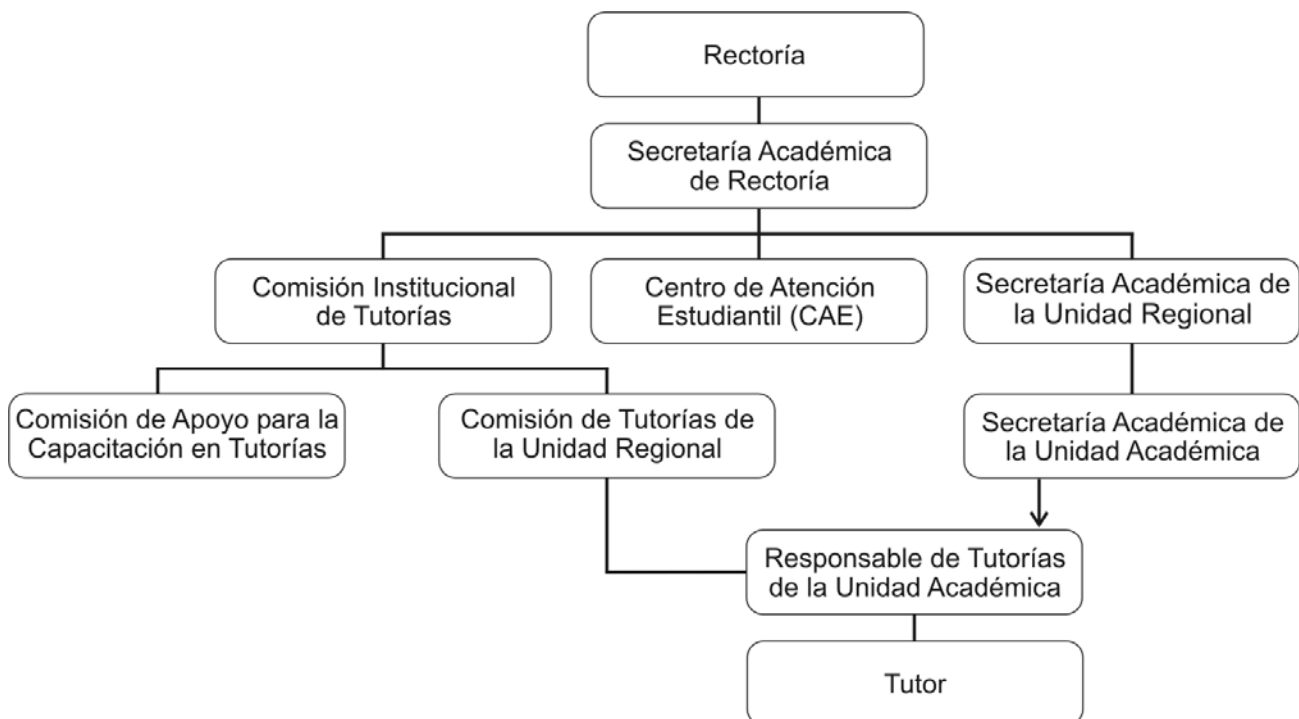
Rectoría

Secretaría Académica de Rectoría

Comisión Institucional de Tutorías

Centro de Atención Estudiantil (CAE)

Secretaría Académica de la Unidad Regional

Comisión de Apoyo para la Capacitación en Tutorías

Comisión de Tutorías de la Unidad Regional

Secretaría Académica de la Unidad Académica

Responsable de Tutorías de la Unidad Académica

Tutor